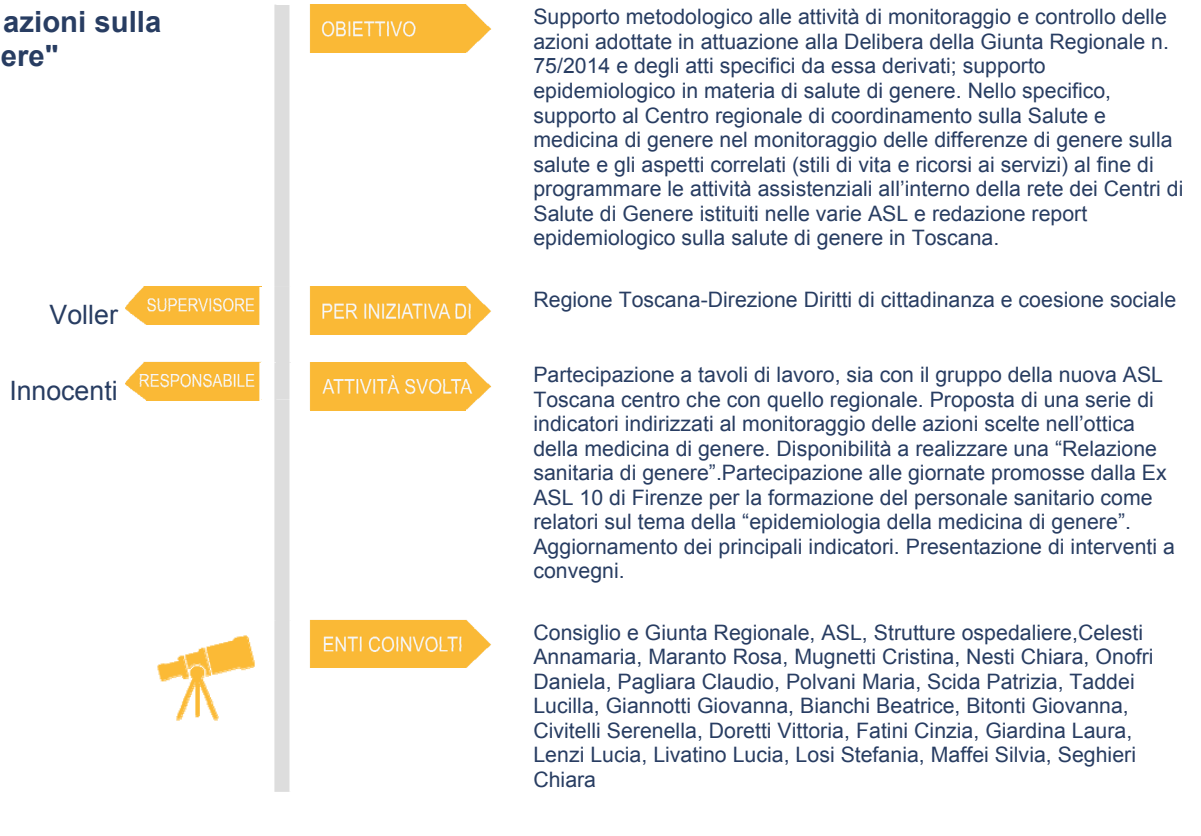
azioni sulla
ere"

OBIETTIVO

Supporto metodologico alle attività di monitoraggio e controllo delle azioni adottate in attuazione alla Delibera della Giunta Regionale n. 75/2014 e degli atti specifici da essa derivati; supporto epidemiologico in materia di salute di genere. Nello specifico, supporto al Centro regionale di coordinamento sulla Salute e medicina di genere nel monitoraggio delle differenze di genere sulla salute e gli aspetti correlati (stili di vita e ricorsi ai servizi) al fine di programmare le attività assistenziali all'interno della rete dei Centri di Salute di Genere istituiti nelle varie ASL e redazione report epidemiologico sulla salute di genere in Toscana.

Voller SUPERVISORE

PER INIZIATIVA DI

Regione Toscana-Direzione Diritti di cittadinanza e coesione sociale

Innocenti RESPONSABILE

ATTIVITÀ SVOLTA

Partecipazione a tavoli di lavoro, sia con il gruppo della nuova ASL Toscana centro che con quello regionale. Proposta di una serie di indicatori indirizzati al monitoraggio delle azioni scelte nell'ottica della medicina di genere. Disponibilità a realizzare una "Relazione sanitaria di genere".Partecipazione alle giornate promosse dalla Ex ASL 10 di Firenze per la formazione del personale sanitario come relatori sul tema della "epidemiologia della medicina di genere". Aggiornamento dei principali indicatori. Presentazione di interventi a convegni.

ENTI COINVOLTI

Consiglio e Giunta Regionale, ASL, Strutture ospedaliere,Celesti Annamaria, Maranto Rosa, Mugnetti Cristina, Nesti Chiara, Onofri Daniela, Pagliara Claudio, Polvani Maria, Scida Patrizia, Taddei Lucilla, Giannotti Giovanna, Bianchi Beatrice, Bitonti Giovanna, Civitelli Serenella, Doretti Vittoria, Fatini Cinzia, Giardina Laura, Lenzi Lucia, Livatino Lucia, Losi Stefania, Maffei Silvia, Seghieri Chiara